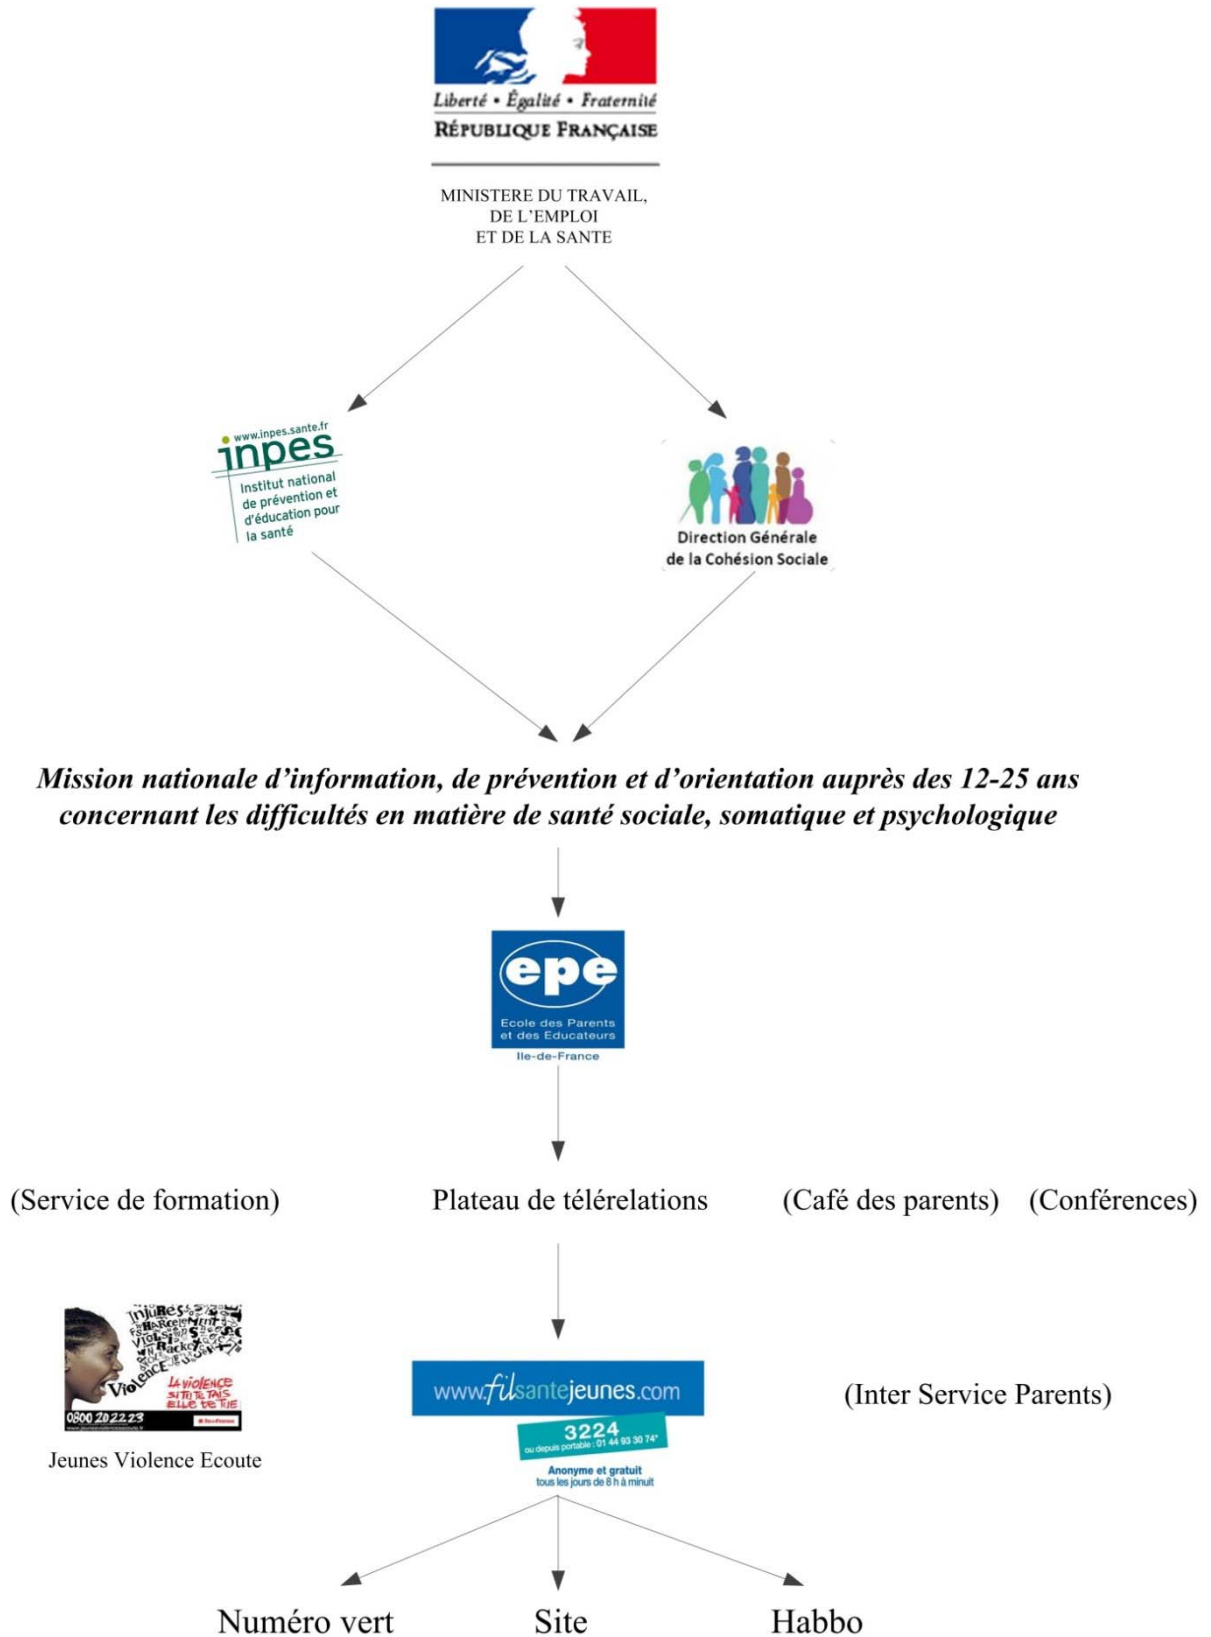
Liberté • Égalité • Fraternité
RÉPUBLIQUE FRANÇAISE

MINISTERE DU TRAVAIL, DE L'EMPLOI ET DE LA SANTE

www.inpes.sante.fr
inpes
Institut national de prévention et d'éducation pour la santé

Direction Générale de la Cohésion Sociale

Mission nationale d'information, de prévention et d'orientation auprès des 12-25 ans concernant les difficultés en matière de santé sociale, somatique et psychologique

epe
Ecole des Parents et des Educateurs
Ile-de-France

(Service de formation) Plateau de télérelations (Café des parents) (Conférences)

Injures Harcèlement Viols Racket Violence
La violence si tu te tais elle te tue
0800 20 22 23

Jeunes Violence Ecoute

www.filsantejeunes.com
3224
ou depuis portable : 01 44 93 30 74*
Anonyme et gratuit
tous les jours de 8 h à minuit

(Inter Service Parents)

Numéro vert Site Habbo